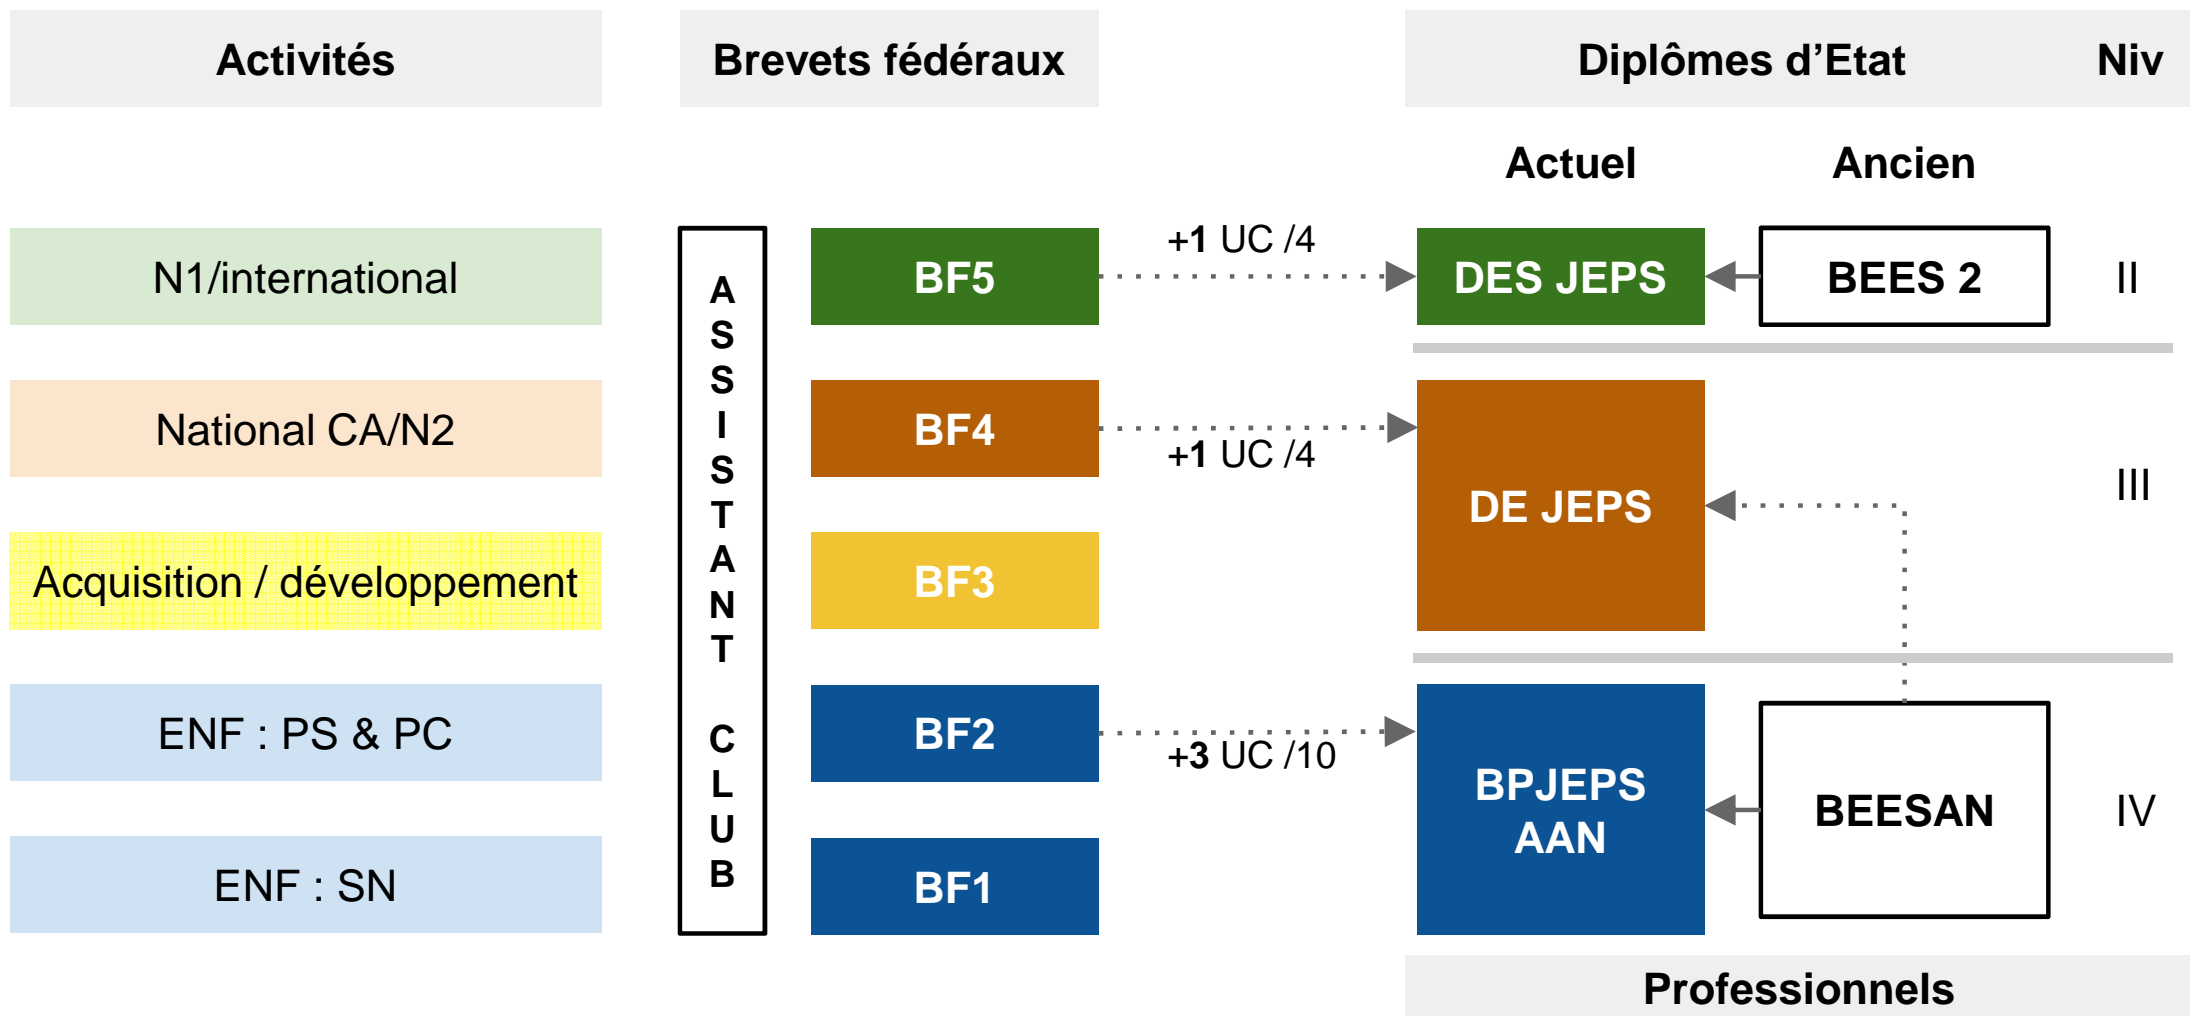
Activités

Brevets fédéraux

Diplômes d'Etat

Niv

Actuel

Ancien

N1/international

ASSISTANT CLUB

BF5

+1 UC /4

DES JEPS

BEES 2

II

National CA/N2

BF4

+1 UC /4

DE JEPS

III

Acquisition / développement

BF3

ENF : PS & PC

BF2

+3 UC /10

BPJEPS AAN

BEESAN

IV

ENF : SN

BF1

Professionnels